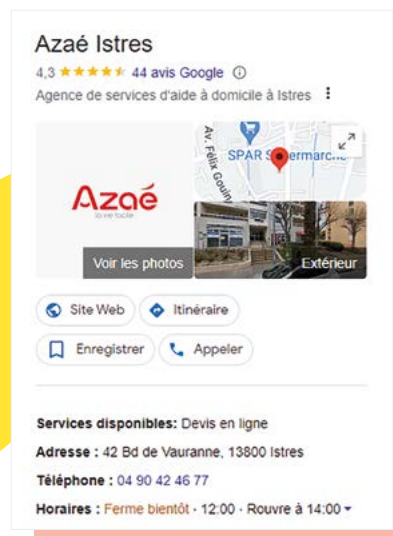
Azaé Istres

4,3 ★★★★★ 44 avis Google ⓘ

Agence de services d'aide à domicile à Istres ⋮

Azaé
la vie facile

Voir les photos

Av. Félix Gouin

SPAR S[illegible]ermarché

Extérieur

Site Web

Itinéraire

Enregistrer

Appeler

Services disponibles: Devis en ligne

Adresse : 42 Bd de Vauranne, 13800 Istres

Téléphone : 04 90 42 46 77

Horaires : Ferme bientôt · 12:00 · Rouvre à 14:00